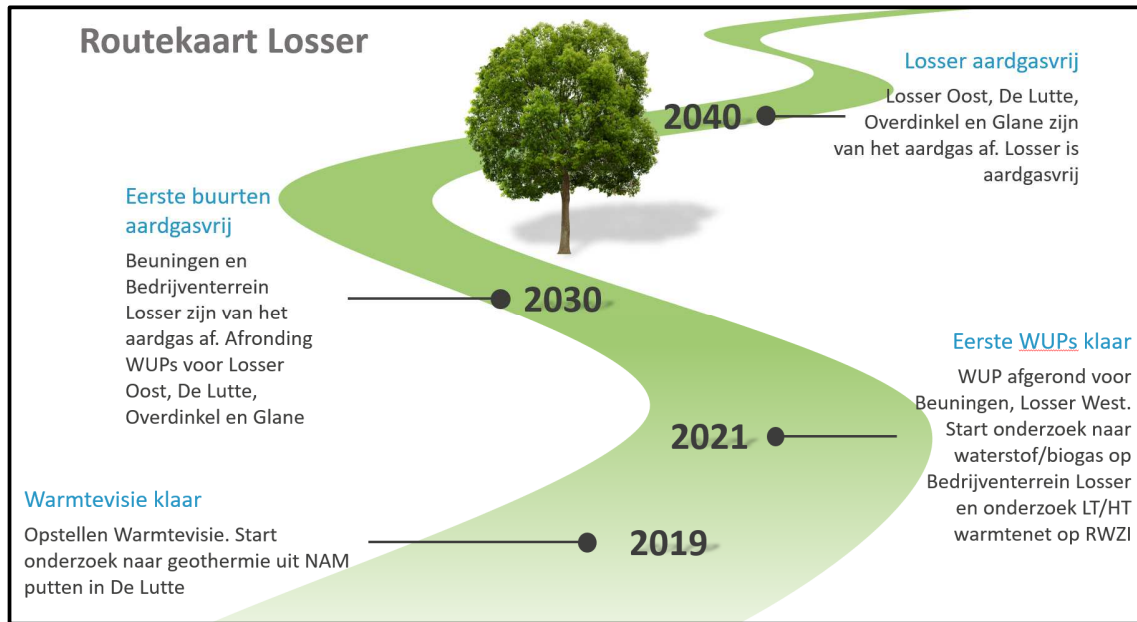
Routekaart Losser

Losser aardgasvrij

2040

Losser Oost, De Lutte, Overdinkel en Glane zijn van het aardgas af. Losser is aardgasvrij

Eerste buurten aardgasvrij

Beuningen en Bedrijventerrein Losser zijn van het aardgas af. Afronding WUPs voor Losser Oost, De Lutte, Overdinkel en Glane

2030

Eerste WUPs klaar

WUP afgerond voor Beuningen, Losser West. Start onderzoek naar waterstof/biogas op Bedrijventerrein Losser en onderzoek LT/HT warmtenet op RWZI

2021

Warmtevisie klaar

Opstellen Warmtevisie. Start onderzoek naar geothermie uit NAM putten in De Lutte

2019